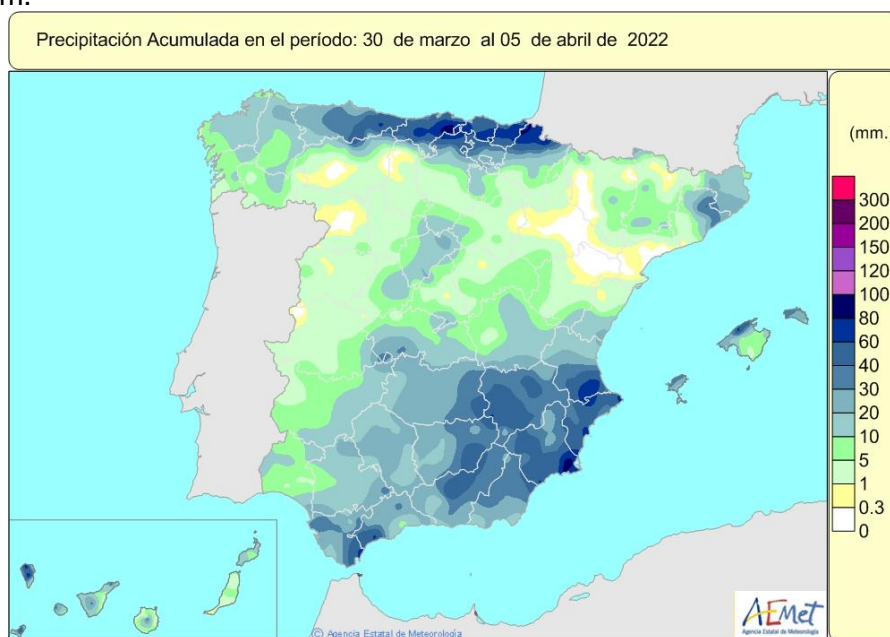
m.

Precipitación Acumulada en el período: 30 de marzo al 05 de abril de 2022

(mm.

300
200
150
120
100
80
60
40
30
20
10
5
1
0.3
0

AEMet
Agencia Estatal de Meteorología

(C) Agencia Estatal de Meteorología